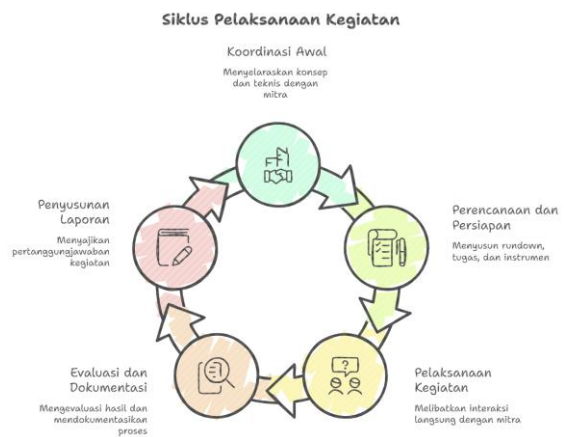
Siklus Pelaksanaan Kegiatan

Koordinasi Awal

Menyelaraskan konsep dan teknis dengan mitra

Perencanaan dan Persiapan

Menyusun rundown, tugas, dan instrumen

Pelaksanaan Kegiatan

Melibatkan interaksi langsung dengan mitra

Evaluasi dan Dokumentasi

Mengevaluasi hasil dan mendokumentasikan proses

Penyusunan Laporan

Menyajikan pertanggungjawaban kegiatan